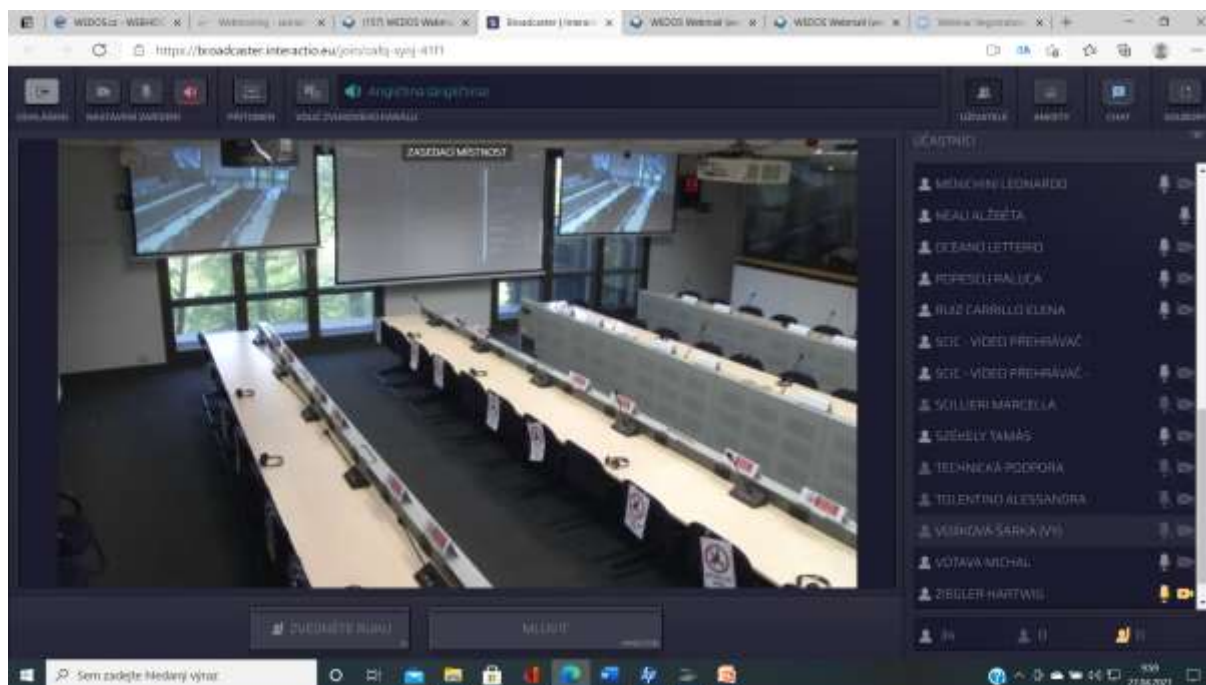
WIDOS.cz - WEBHO
Broadcaster | Intera
WIDOS Webinář
WIDOS Webinář
https://broadcaster.interactio.eu/join/cafq-syoj-4171

Angličtina (angličtina)
NASTAVENÍ ZAŘÍZENÍ
PŘÍTOMEN
VOLIČ ZVUKOVÉHO KANÁLU
UŽIVATELÉ
CHAT

ZASEDACÍ MÍSTNOST

ÚČASTNÍCI
MENCHINI LEONARDO
NEAU ALŽBĚTA
OCEANO LETTERIO
POPESCU RALUCA
RUIZ CARRILLO ELENA
SCIC - VIDEO PŘEHRÁVAČ
SCIC - VIDEO PŘEHRÁVAČ
SOLLIERI MARCELLA
SZÉKELY TAMÁS
TECHNICKÁ PODPORA
TOLENTINO ALESSANDRA
VOSKOVÁ ŠÁRKA (VY)
VOTAVA MICHAL
ZIEGLER HARTWIG

ZVEDNĚTE RUKU
MLUVIT

Sem zadejte hledaný výraz